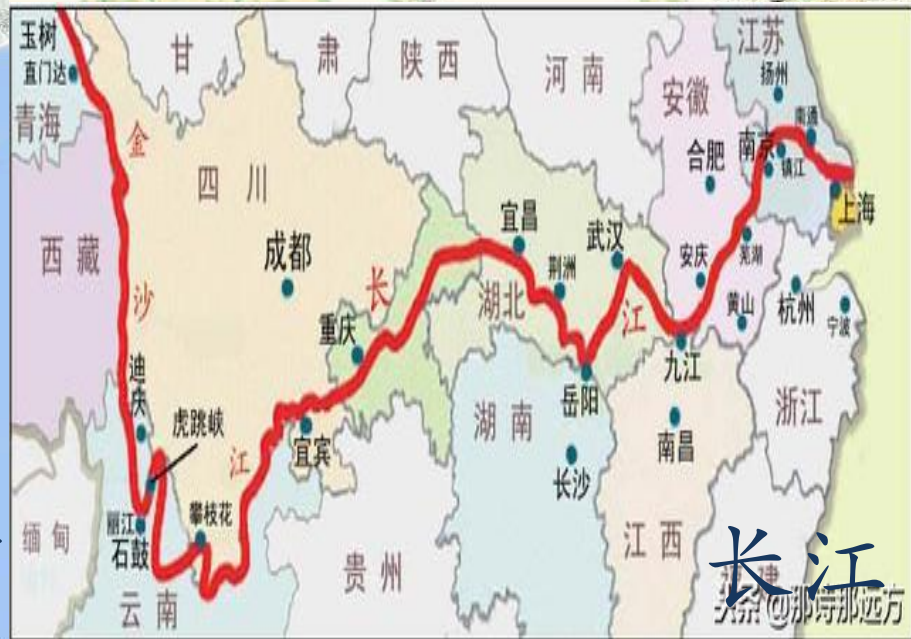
玉树
直门达
甘
肃
陕西
河南
江苏
扬州
南通
安徽
青海
金
四川
合肥
南京
镇江
上海
西藏
成都
宜昌
武汉
安庆
芜湖
沙
长
荆州
湖北
黄山
杭州
宁波
重庆
江
迪庆
虎跳峡
岳阳
九江
浙江
湖南
江
宜宾
长沙
南昌
丽江
石鼓
攀枝花
缅甸
贵州
江西
福建
云南
长江
头条 @那诗那远方